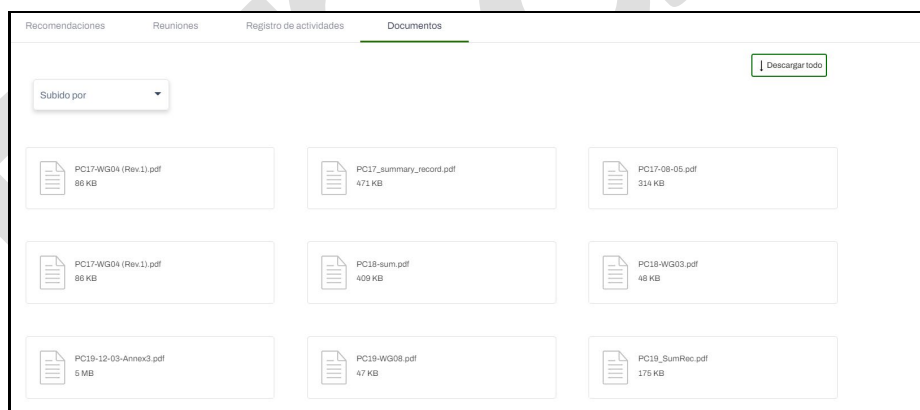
Recomendaciones Reuniones Registro de actividades Documentos

Descargar todo

Subido por

PC17-WG04 (Rev.1).pdf
86 KB

PC17_summary_record.pdf
471 KB

PC17-08-05.pdf
314 KB

PC17-WG04 (Rev.1).pdf
86 KB

PC18-sum.pdf
409 KB

PC18-WG03.pdf
48 KB

PC19-12-03-Annex3.pdf
5 MB

PC19-WG08.pdf
47 KB

PC19_SumRec.pdf
175 KB